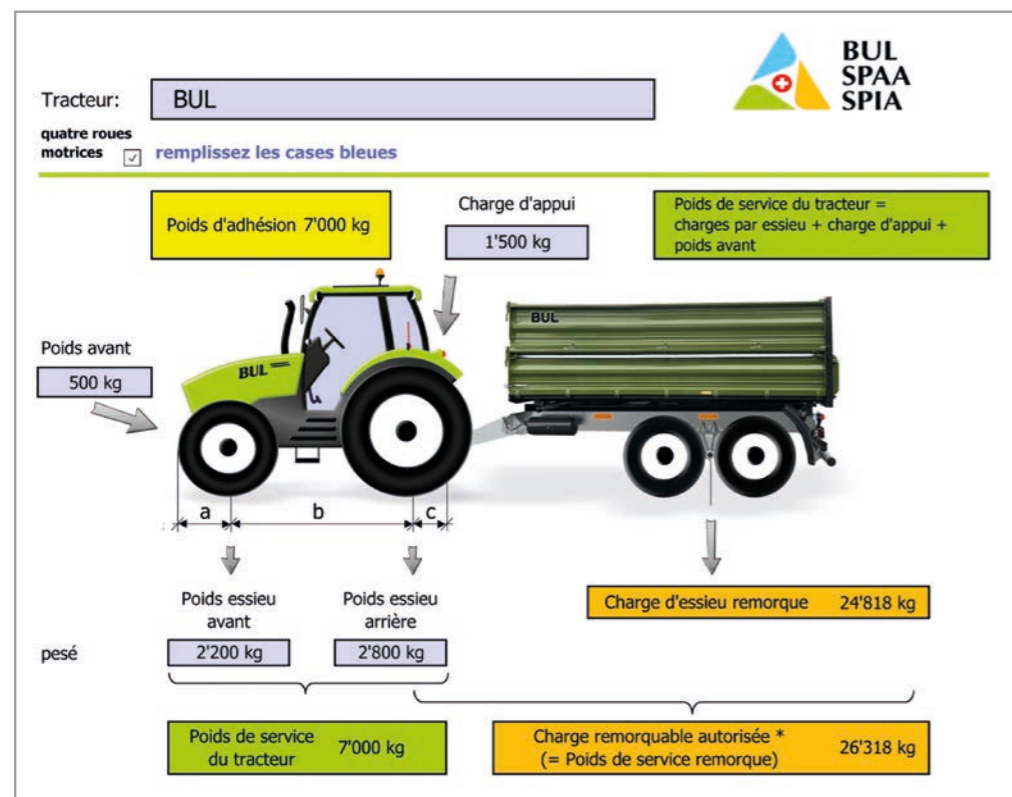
BUL
SPAA
SPIA

Tracteur: BUL

quatre roues motrices ☑ remplissez les cases bleues

Poids d'adhésion 7'000 kg

Charge d'appui
1'500 kg

Poids de service du tracteur = charges par essieu + charge d'appui + poids avant

Poids avant
500 kg

BUL

BUL

a b c

Poids essieu avant

Poids essieu arrière

Charge d'essieu remorque 24'818 kg

pesé 2'200 kg 2'800 kg

Poids de service du tracteur 7'000 kg

Charge remorquable autorisée * (= Poids de service remorque) 26'318 kg